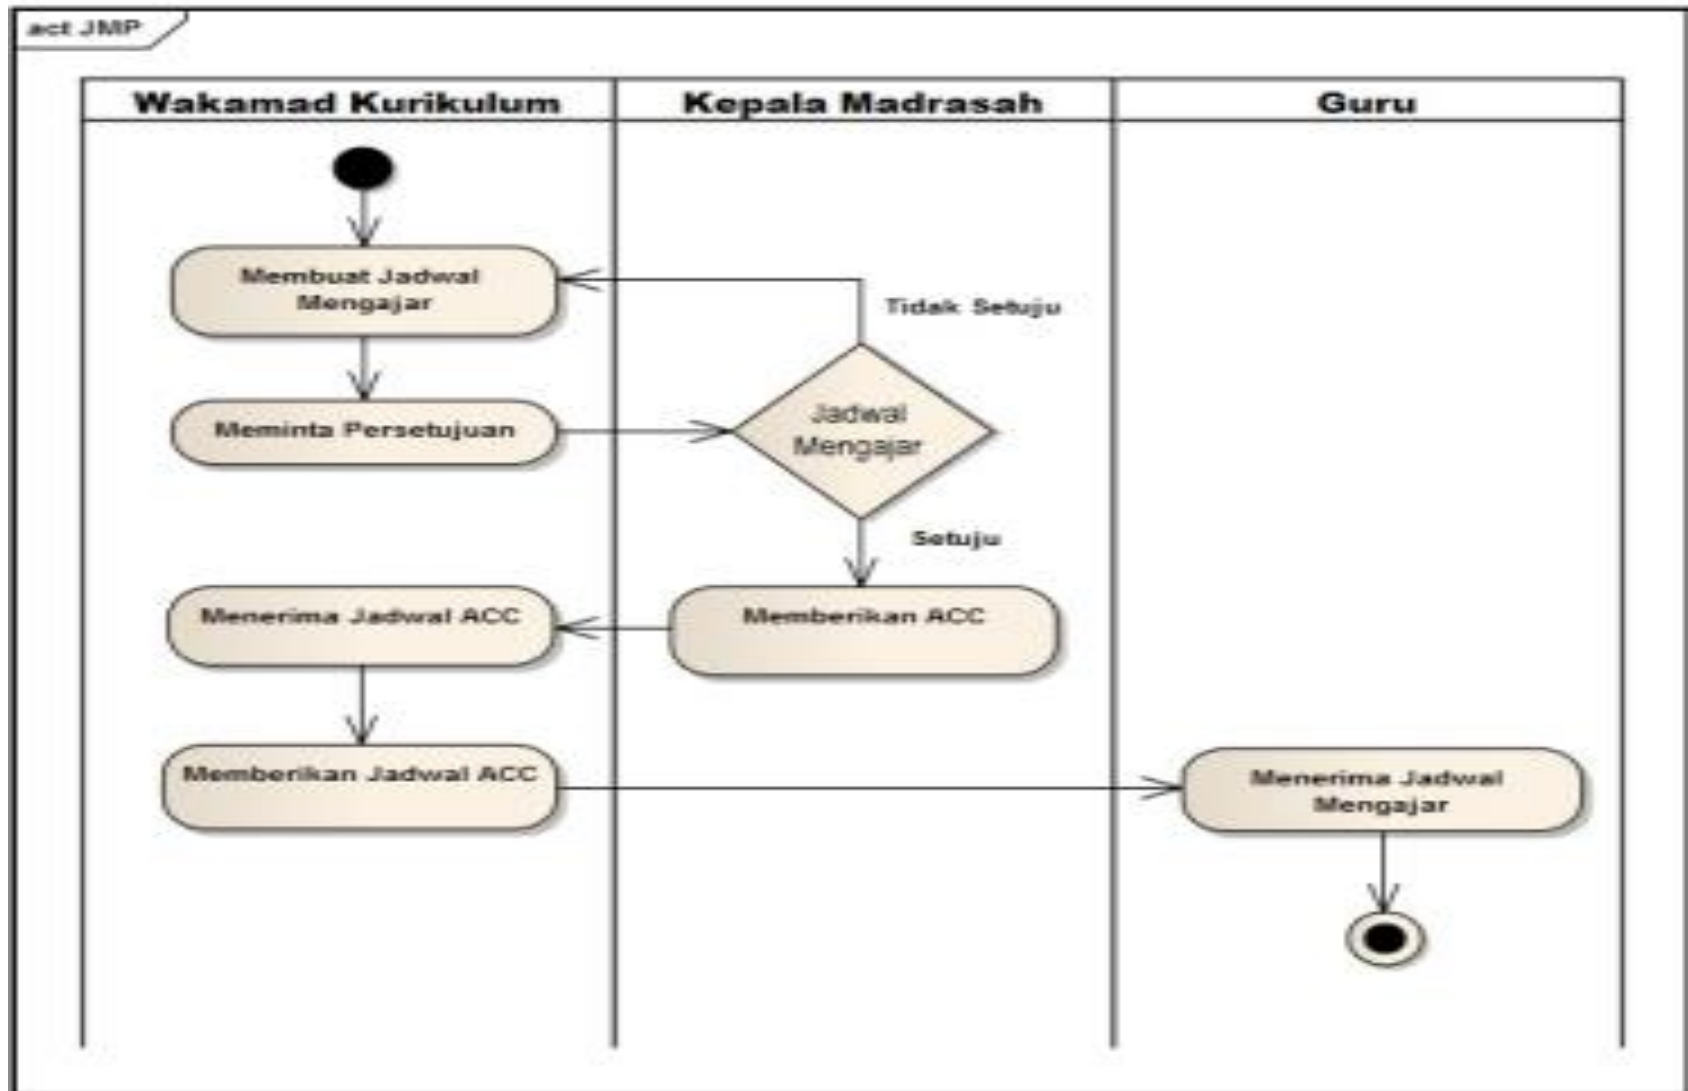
act JMP

Wakamad Kurikulum

Kepala Madrasah

Guru

Membuat Jadwal Mengajar

Tidak Setuju

Meminta Persetujuan

Jadwal Mengajar

Setuju

Menerima Jadwal ACC

Memberikan ACC

Memberikan Jadwal ACC

Menerima Jadwal Mengajar